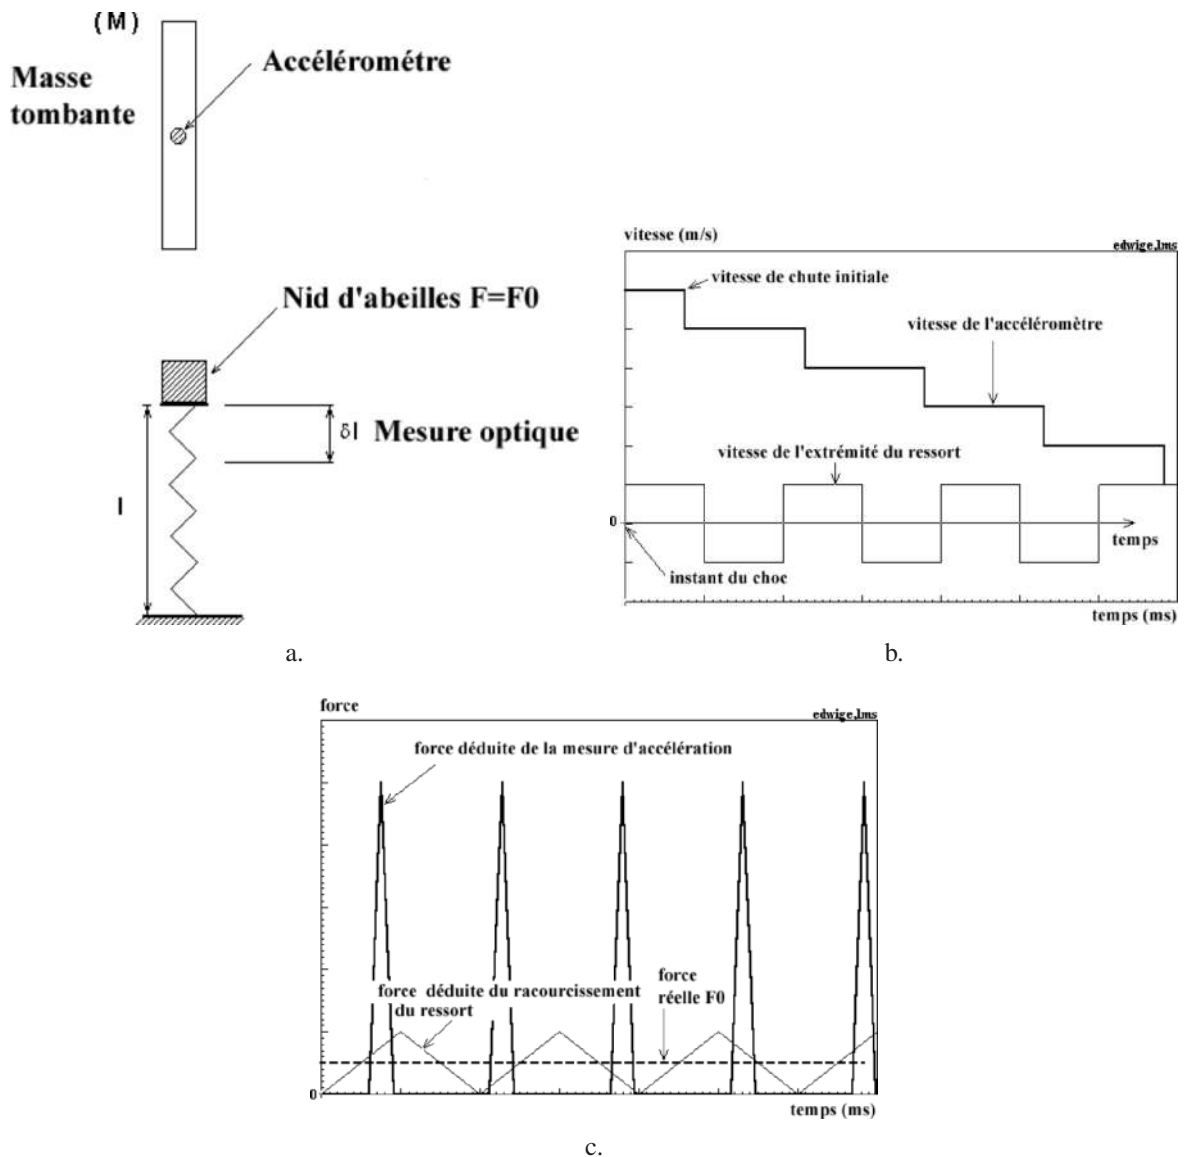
(M)

Masse tombante

Accéléromètre

Nid d'abeilles F=F0

δl Mesure optique

l

a.

vitesse (m/s)

edwige.lms

vitesse de chute initiale

vitesse de l'accéléromètre

vitesse de l'extrémité du ressort

0

temps

instant du choc

temps (ms)

b.

force

edwige.lms

force déduite de la mesure d'accélération

force déduite du racourcissement du ressort

force réelle F0

0

temps (ms)

c.